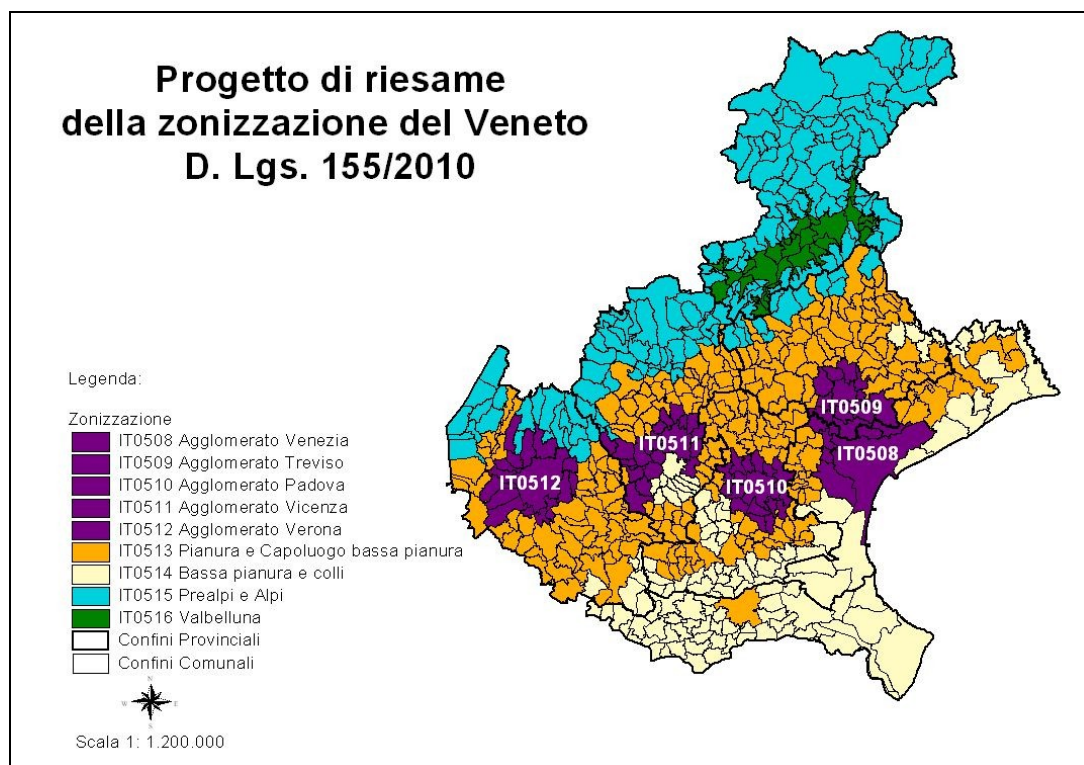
Progetto di riesame
della zonizzazione del Veneto
D. Lgs. 155/2010

Legenda:

Zonizzazione
IT0508 Agglomerato Venezia
IT0509 Agglomerato Treviso
IT0510 Agglomerato Padova
IT0511 Agglomerato Vicenza
IT0512 Agglomerato Verona
IT0513 Pianura e Capoluogo bassa pianura
IT0514 Bassa pianura e colli
IT0515 Prealpi e Alpi
IT0516 Valbelluna
Confini Provinciali
Confini Comunali

N
W E
S

Scala 1: 1.200.000

IT0509
IT0511
IT0508
IT0512
IT0510